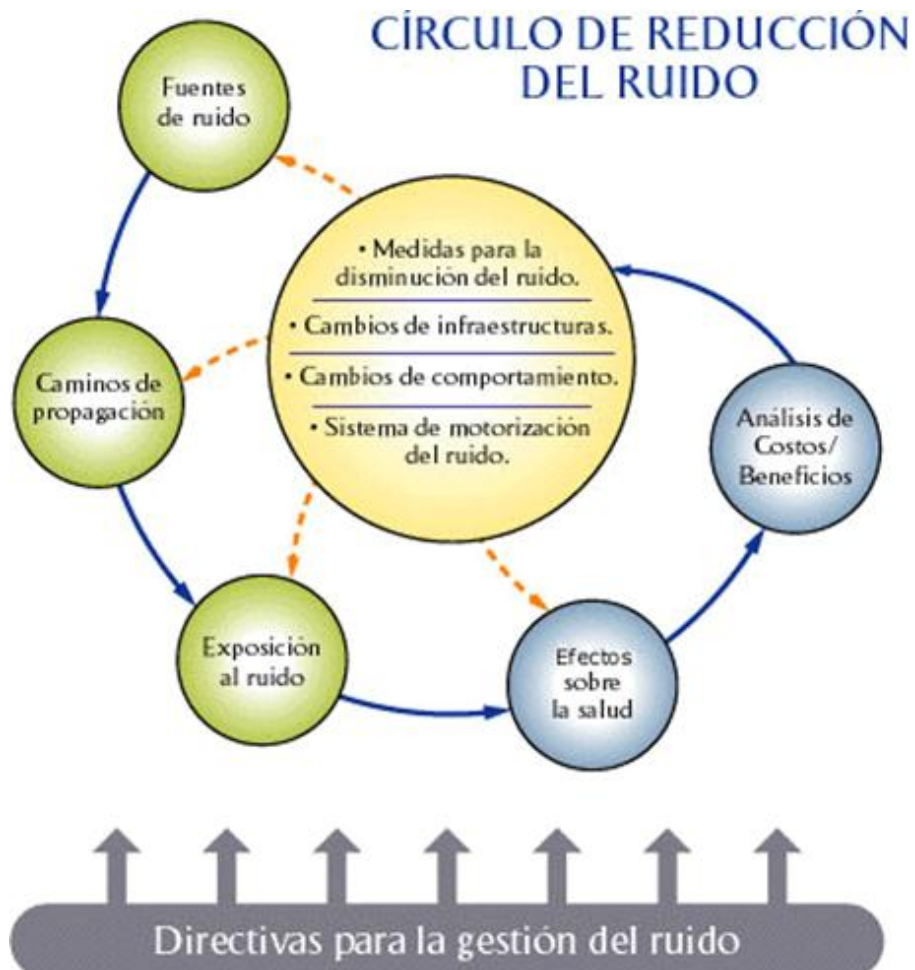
CÍRCULO DE REDUCCIÓN DEL RUIDO

Fuentes de ruido

• Medidas para la disminución del ruido.
• Cambios de infraestructuras.
• Cambios de comportamiento.
• Sistema de motorización del ruido.

Caminos de propagación

Análisis de Costos/ Beneficios

Exposición al ruido

Efectos sobre la salud

Directivas para la gestión del ruido